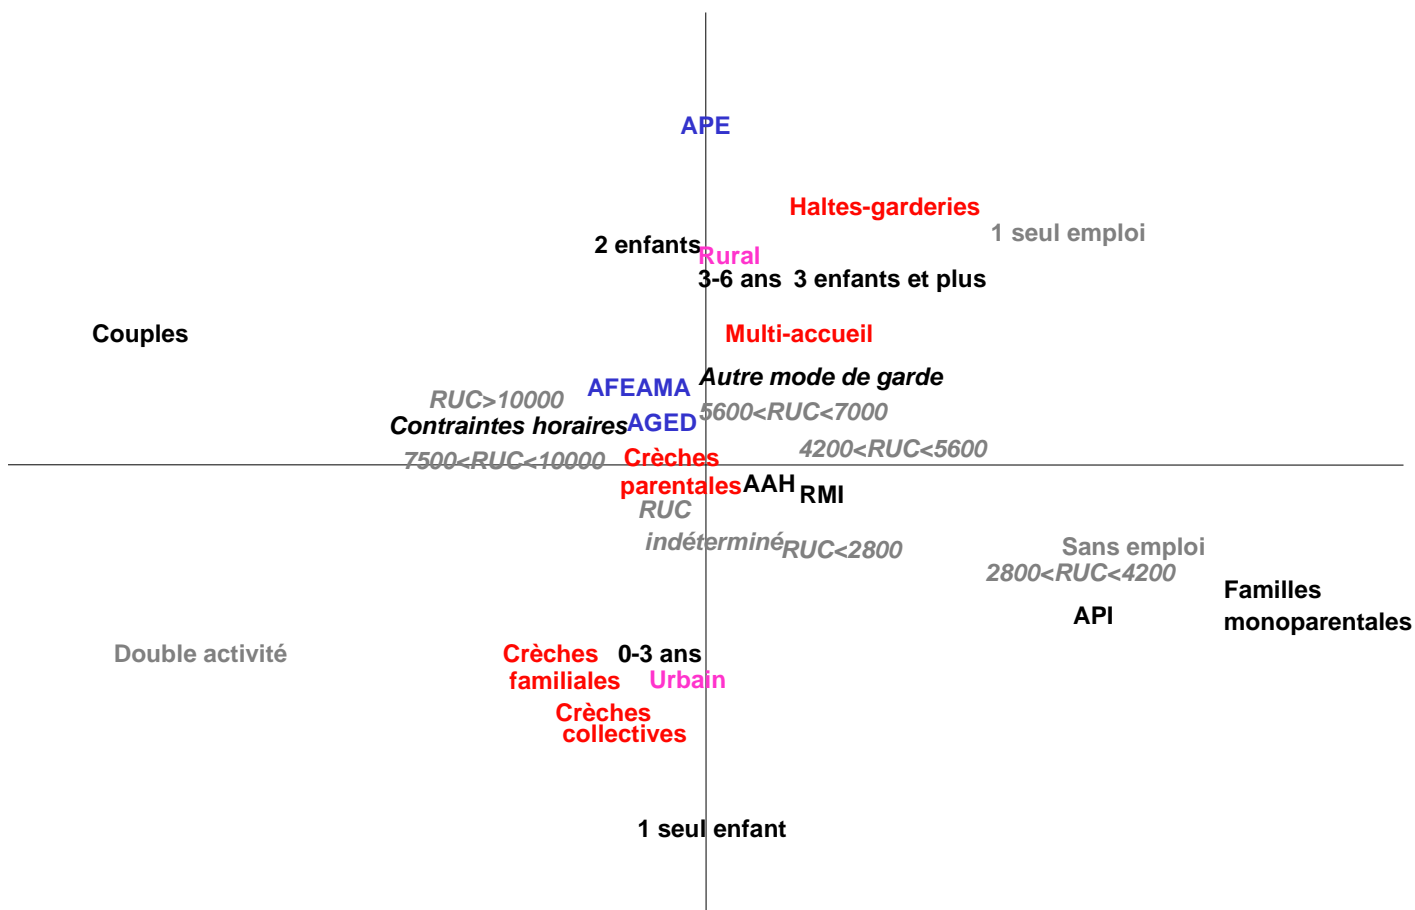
APE

Haltes-garderies

1 seul emploi

2 enfants

Rural

3-6 ans

3 enfants et plus

Couples

Multi-accueil

AFEAMA

Autre mode de garde

RUC>10000

5600<RUC<7000

Contraintes horaires

AGED

4200<RUC<5600

7500<RUC<10000

Crèches parentales

AAH

RMI

RUC indéterminé

RUC<2800

Sans emploi

2800<RUC<4200

Familles monoparentales

API

Double activité

Crèches familiales

0-3 ans

Urbain

Crèches collectives

1 seul enfant